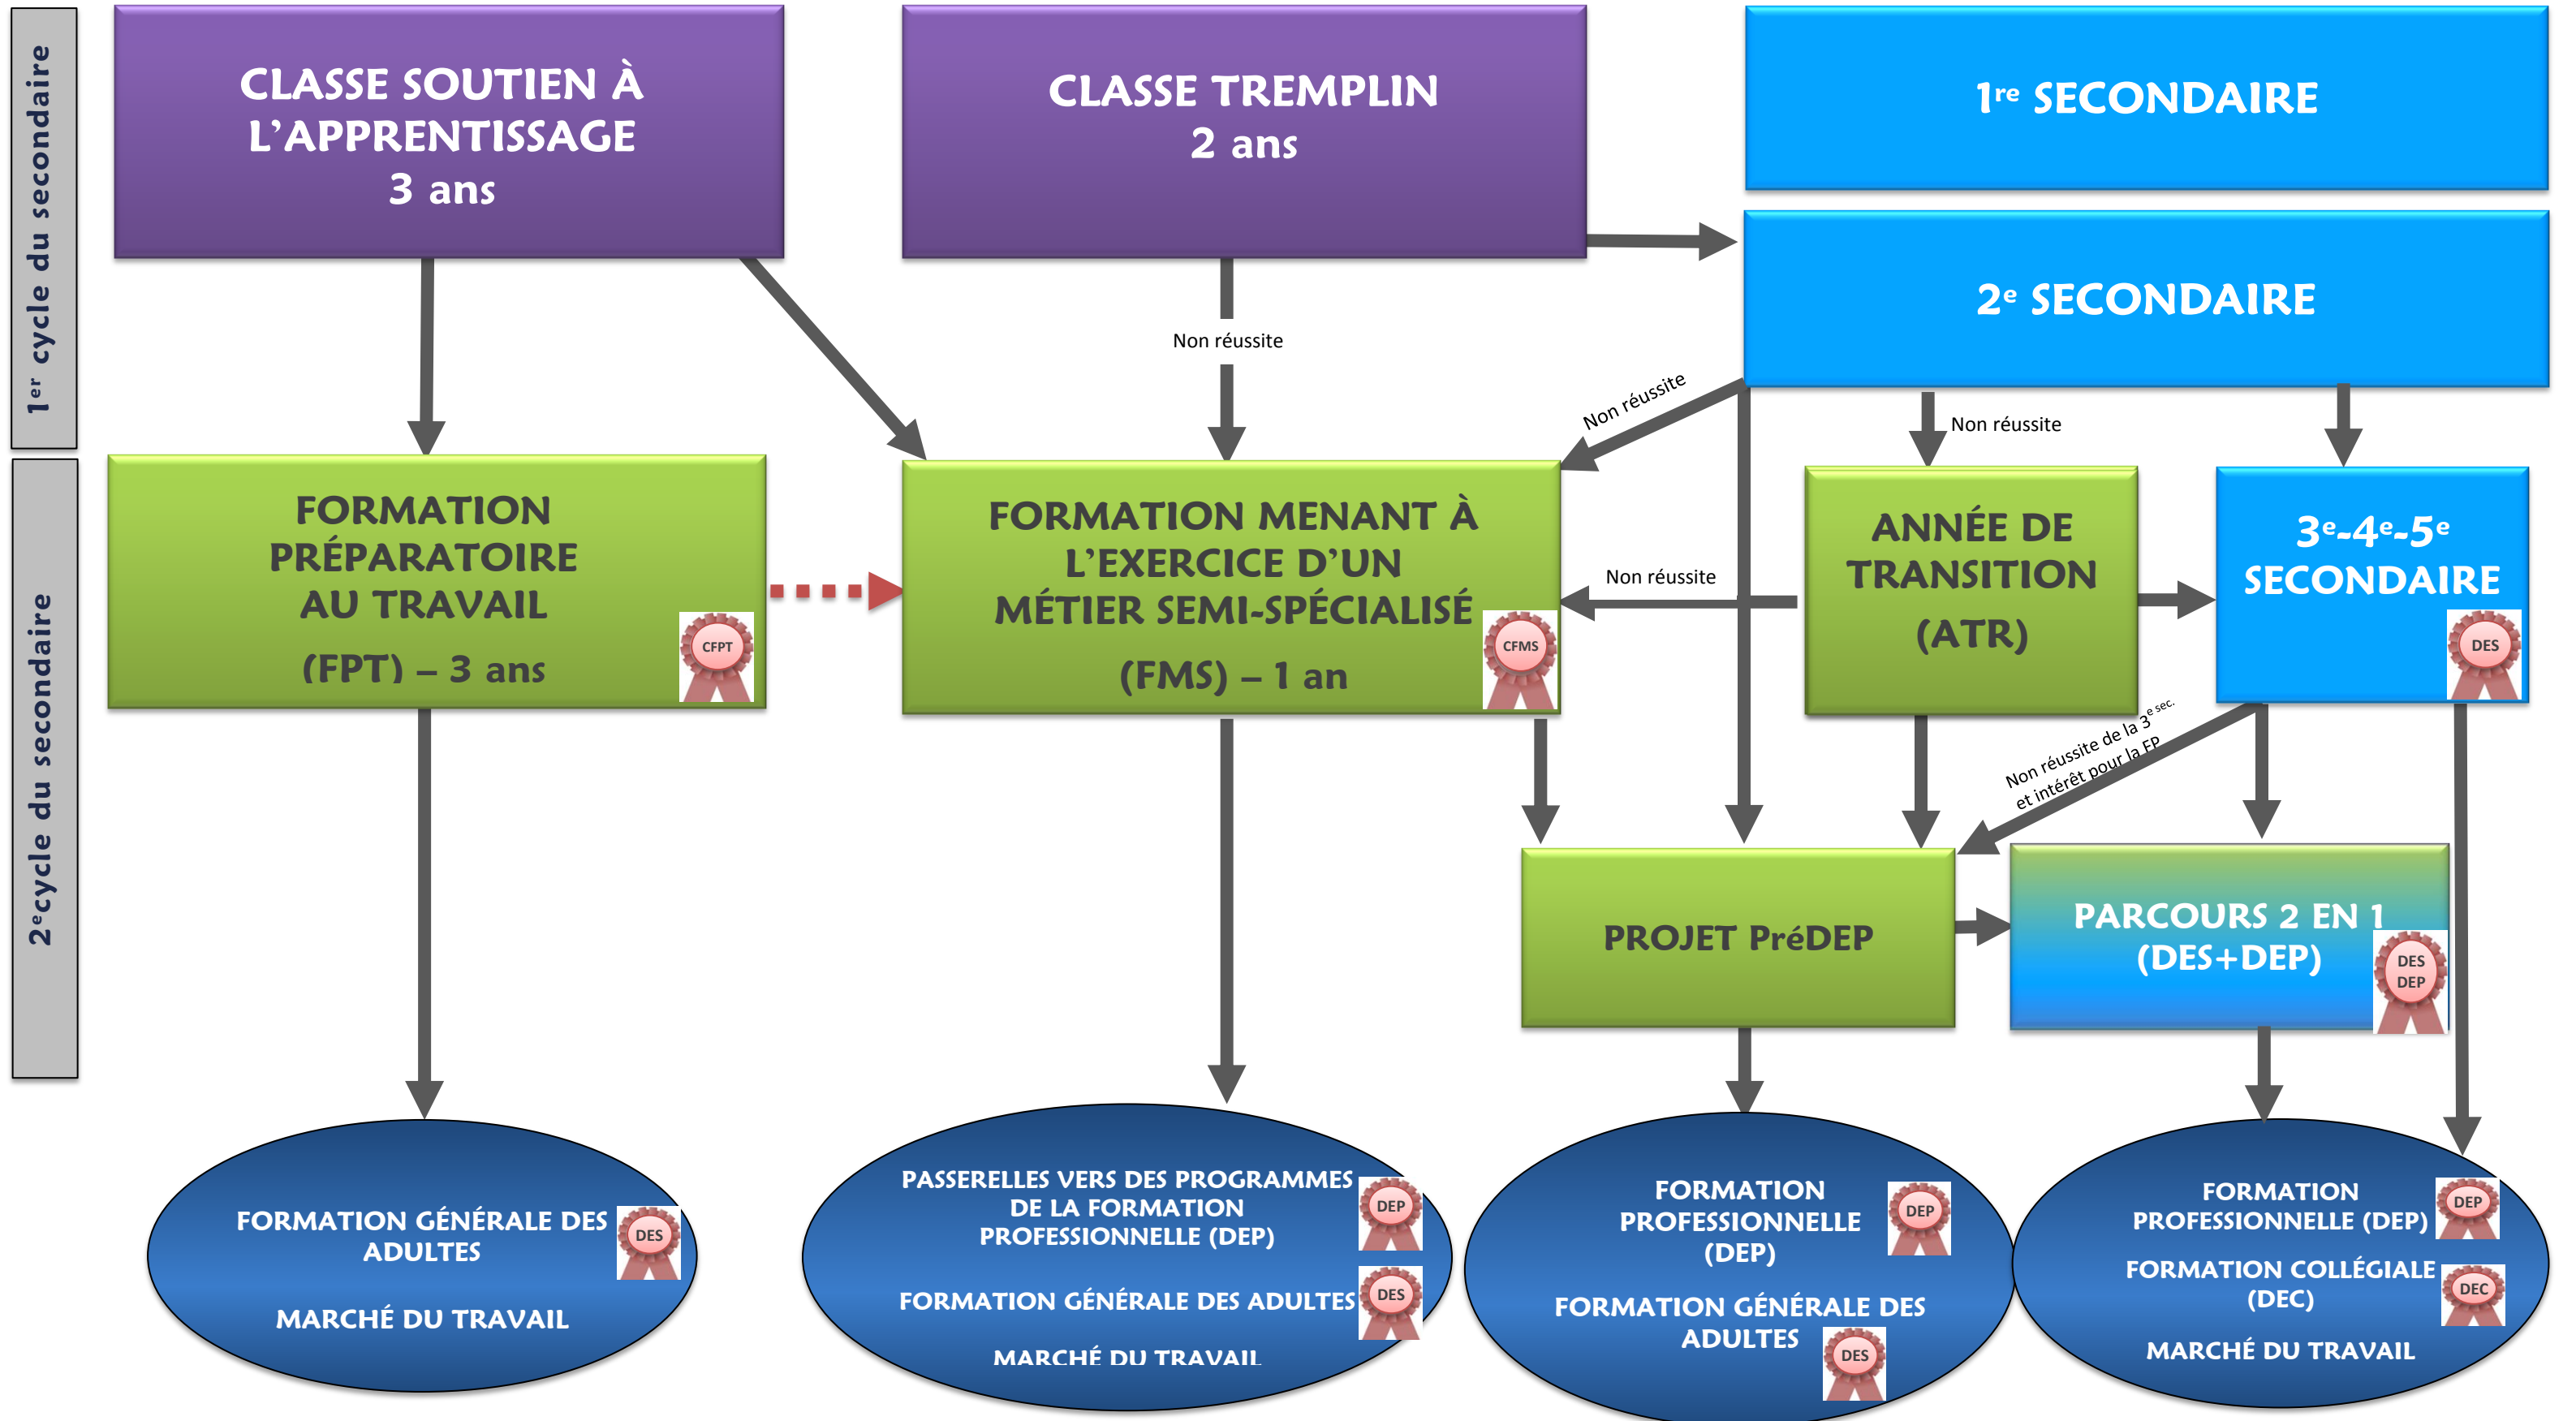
1$^{er}$ cycle du secondaire

2$^{e}$cycle du secondaire

CLASSE SOUTIEN À L'APPRENTISSAGE
3 ans

CLASSE TREMPLIN
2 ans

1$^{re}$ SECONDAIRE

2$^{e}$ SECONDAIRE

Non réussite

Non réussite

Non réussite

FORMATION PRÉPARATOIRE AU TRAVAIL
(FPT) – 3 ans

CFPT

FORMATION MENANT À L'EXERCICE D'UN MÉTIER SEMI-SPÉCIALISÉ
(FMS) – 1 an

CFMS

Non réussite

ANNÉE DE TRANSITION
(ATR)

3$^{e}$-4$^{e}$-5$^{e}$ SECONDAIRE

DES

Non réussite de la 3$^{e\ sec.}$ et intérêt pour la FP

PROJET PréDEP

PARCOURS 2 EN 1
(DES+DEP)

DES
DEP

FORMATION GÉNÉRALE DES ADULTES

DES

MARCHÉ DU TRAVAIL

PASSERELLES VERS DES PROGRAMMES DE LA FORMATION PROFESSIONNELLE (DEP)

DEP

FORMATION GÉNÉRALE DES ADULTES

DES

MARCHÉ DU TRAVAIL

FORMATION PROFESSIONNELLE (DEP)

DEP

FORMATION GÉNÉRALE DES ADULTES

DES

FORMATION PROFESSIONNELLE (DEP)

DEP

FORMATION COLLÉGIALE (DEC)

DEC

MARCHÉ DU TRAVAIL